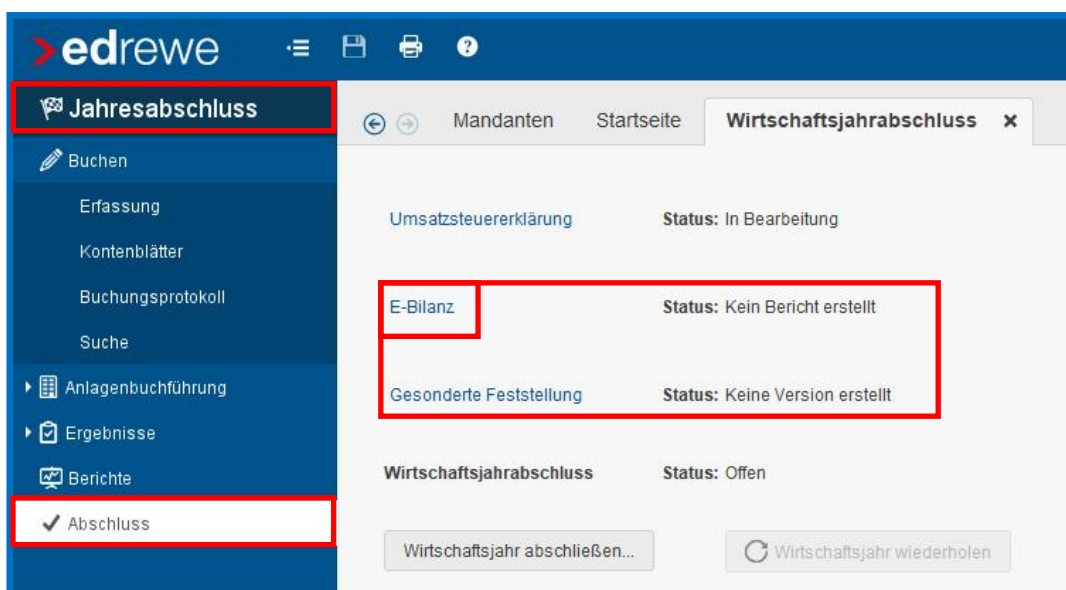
edrewe

Jahresabschluss

Buchen

Erfassung

Kontenblätter

Buchungsprotokoll

Suche

Anlagenbuchführung

Ergebnisse

Berichte

Abschluss

Mandanten

Startseite

Wirtschaftsjahrabschluss

Umsatzsteuererklärung | Status: In Bearbeitung

E-Bilanz | Status: Kein Bericht erstellt

Gesonderte Feststellung | Status: Keine Version erstellt

Wirtschaftsjahrabschluss | Status: Offen

Wirtschaftsjahr abschließen...

Wirtschaftsjahr wiederholen